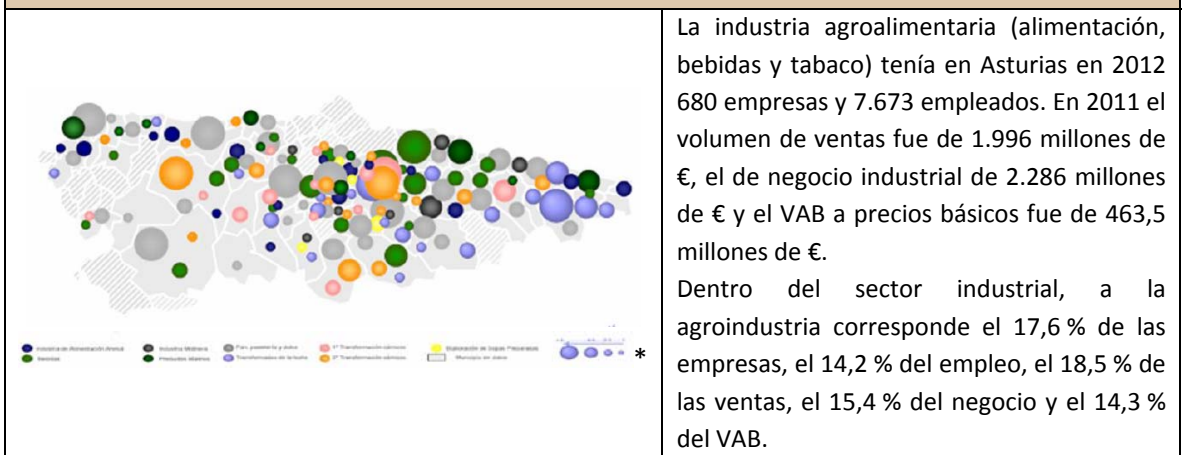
| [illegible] * | La industria agroalimentaria (alimentación, bebidas y tabaco) tenía en Asturias en 2012 680 empresas y 7.673 empleados. En 2011 el volumen de ventas fue de 1.996 millones de €, el de negocio industrial de 2.286 millones de € y el VAB a precios básicos fue de 463,5 millones de €.<br>Dentro del sector industrial, a la agroindustria corresponde el 17,6 % de las empresas, el 14,2 % del empleo, el 18,5 % de las ventas, el 15,4 % del negocio y el 14,3 % del VAB. |
|---|---|